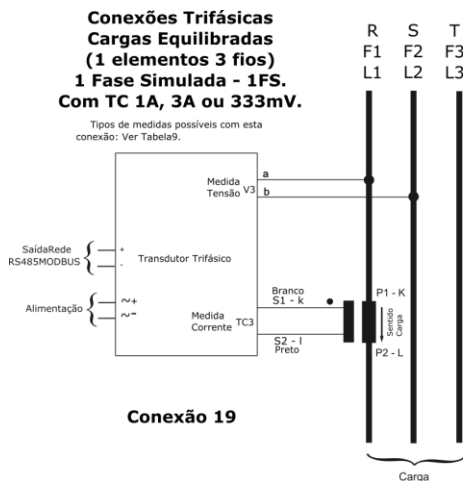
Conexões Trifásicas
Cargas Equilibradas
(1 elementos 3 fios)
1 Fase Simulada - 1FS.
Com TC 1A, 3A ou 333mV.

Tipos de medidas possíveis com esta conexão: Ver Tabela9.

R F1 L1
S F2 L2
T F3 L3

Medida Tensão V3
a
b

SaídaRede RS485MODBUS
+
-

Transdutor Trifásico

Alimentação
~+
~-

Medida Corrente TC3

Branco
S1 - k
S2 - l
Preto

P1 - K
Sentido Carga
P2 - L

Conexão 19

Carga